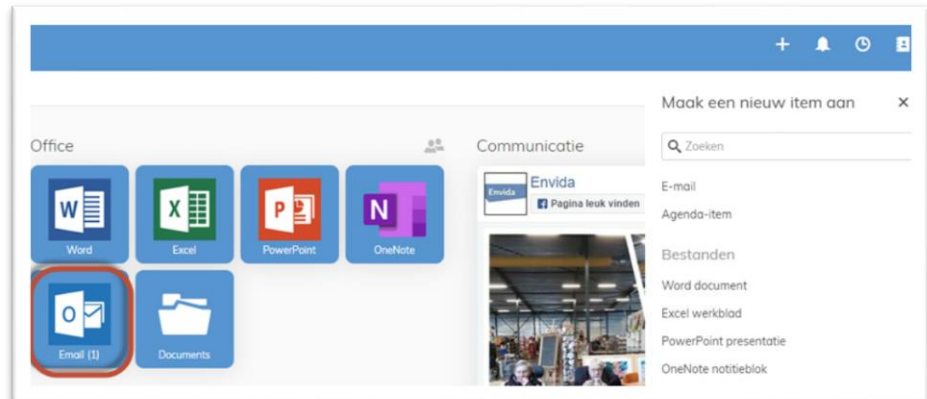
+

Office

Word

Excel

PowerPoint

OneNote

Email (1)

Documents

Communicatie

Envida

Envida

Pagina leuk vinden

Maak een nieuw item aan

×

Zoeken

E-mail

Agenda-item

Bestanden

Word document

Excel werkblad

PowerPoint presentatie

OneNote notitieblok